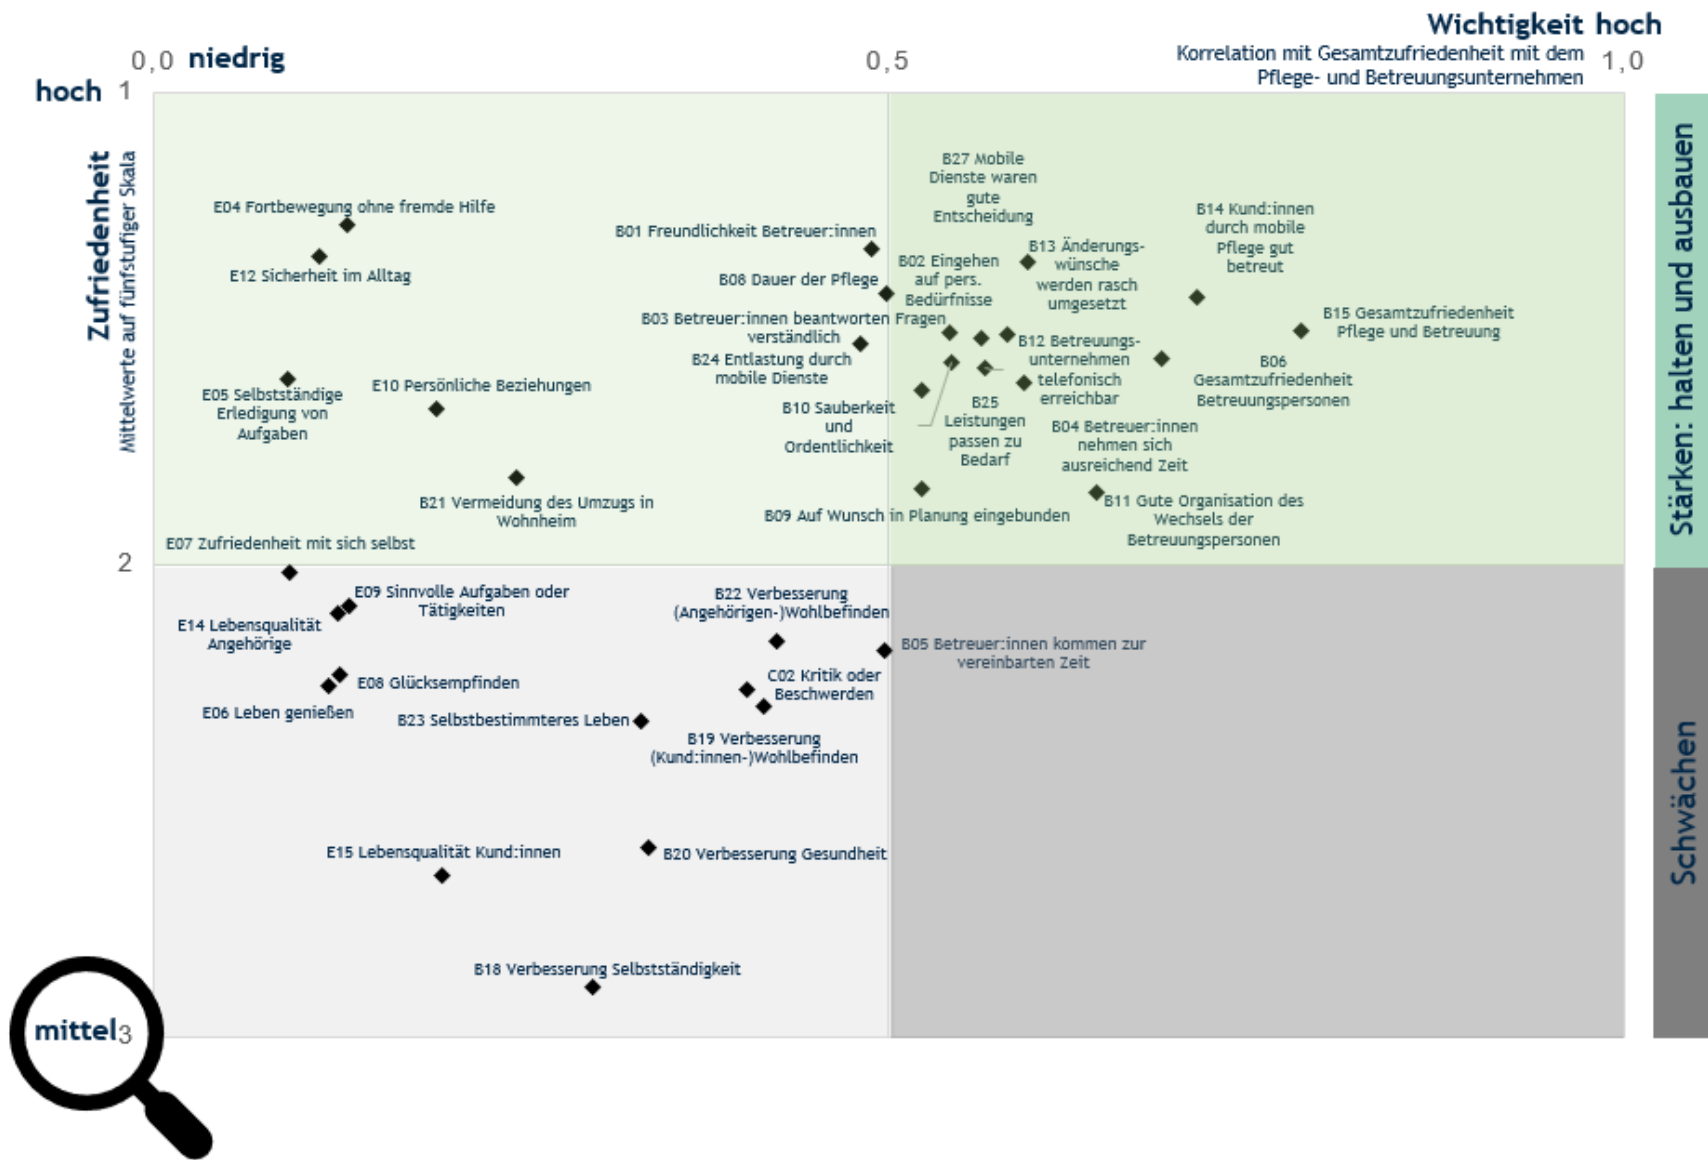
Wichtigkeit hoch
0,0 niedrig
0,5
Korrelation mit Gesamtzufriedenheit mit dem Pflege- und Betreuungsunternehmen
1,0

hoch 1
Zufriedenheit
Mittelwerte auf fünfstufiger Skala

E04 Fortbewegung ohne fremde Hilfe
E12 Sicherheit im Alltag
B01 Freundlichkeit Betreuer:innen
B08 Dauer der Pflege
B27 Mobile Dienste waren gute Entscheidung
B02 Eingehen auf pers. Bedürfnisse
B13 Änderungswünsche werden rasch umgesetzt
B14 Kund:innen durch mobile Pflege gut betreut
B15 Gesamtzufriedenheit Pflege und Betreuung
B03 Betreuer:innen beantworten Fragen verständlich
B24 Entlastung durch mobile Dienste
B12 Betreuungsunternehmen telefonisch erreichbar
B06 Gesamtzufriedenheit Betreuungspersonen
E05 Selbstständige Erledigung von Aufgaben
E10 Persönliche Beziehungen
B10 Sauberkeit und Ordentlichkeit
B25 Leistungen passen zu Bedarf
B04 Betreuer:innen nehmen sich ausreichend Zeit
B21 Vermeidung des Umzugs in Wohnheim
B09 Auf Wunsch in Planung eingebunden
B11 Gute Organisation des Wechsels der Betreuungspersonen
E07 Zufriedenheit mit sich selbst
2
E09 Sinnvolle Aufgaben oder Tätigkeiten
E14 Lebensqualität Angehörige
B22 Verbesserung (Angehörigen-)Wohlbefinden
B05 Betreuer:innen kommen zur vereinbarten Zeit
E08 Glücksempfinden
C02 Kritik oder Beschwerden
E06 Leben genießen
B23 Selbstbestimmteres Leben
B19 Verbesserung (Kund:innen-)Wohlbefinden
E15 Lebensqualität Kund:innen
B20 Verbesserung Gesundheit
B18 Verbesserung Selbstständigkeit
mittel 3

Stärken: halten und ausbauen
Schwächen